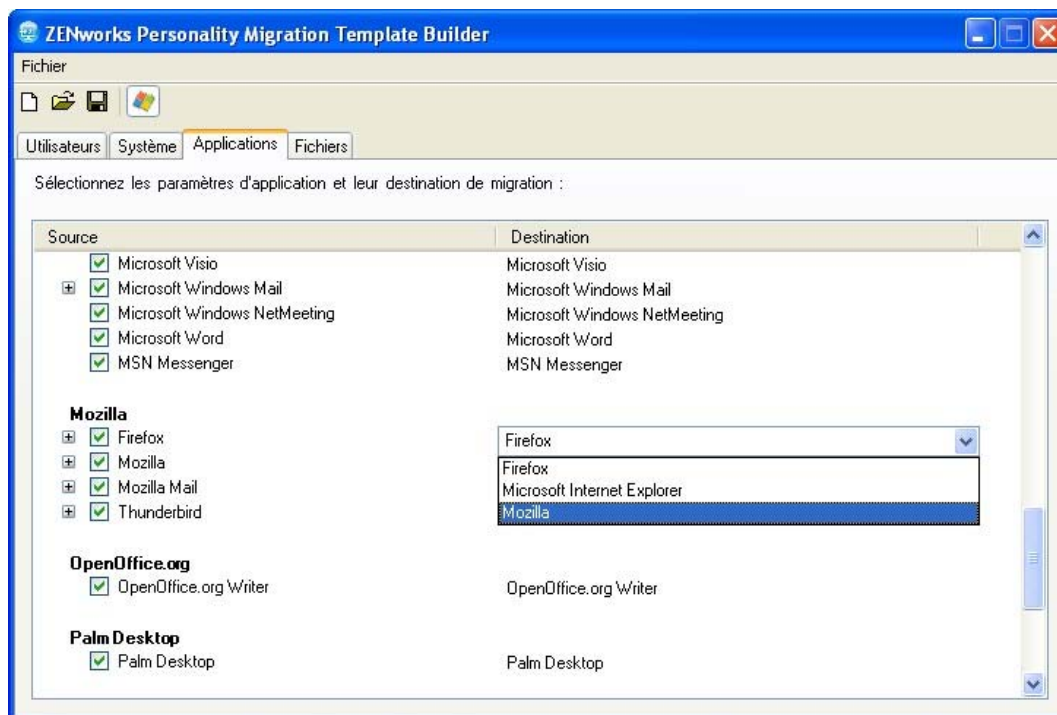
ZENworks Personality Migration Template Builder

Fichier

Utilisateurs | Système | Applications | Fichiers

Sélectionnez les paramètres d'application et leur destination de migration :

| Source | Destination |
|---|---|
| Microsoft Visio | Microsoft Visio |
| Microsoft Windows Mail | Microsoft Windows Mail |
| Microsoft Windows NetMeeting | Microsoft Windows NetMeeting |
| Microsoft Word | Microsoft Word |
| MSN Messenger | MSN Messenger |
| **Mozilla** | |
| Firefox | Firefox |
| Mozilla | Firefox |
| Mozilla Mail | Microsoft Internet Explorer |
| Thunderbird | Mozilla |
| **OpenOffice.org** | |
| OpenOffice.org Writer | OpenOffice.org Writer |
| **Palm Desktop** | |
| Palm Desktop | Palm Desktop |